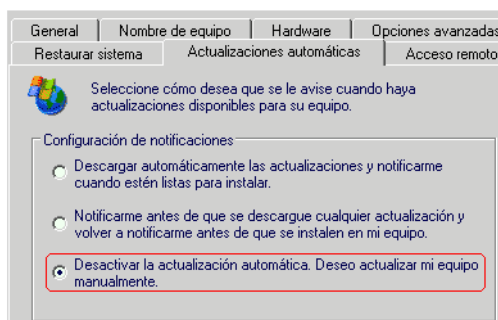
General | Nombre de equipo | Hardware | Opciones avanzadas
Restaurar sistema | Actualizaciones automáticas | Acceso remoto

Seleccione cómo desea que se le avise cuando haya actualizaciones disponibles para su equipo.

Configuración de notificaciones

Descargar automáticamente las actualizaciones y notificarme cuando estén listas para instalar.

Notificarme antes de que se descargue cualquier actualización y volver a notificarme antes de que se instalen en mi equipo.

Desactivar la actualización automática. Deseo actualizar mi equipo manualmente.